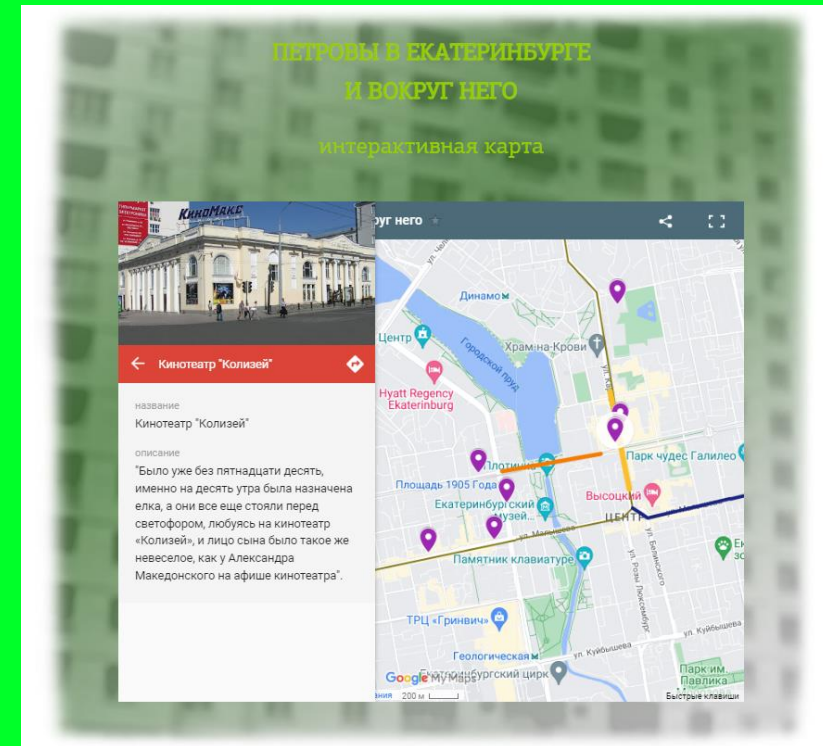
ПЕТРОВЫ В ЕКАТЕРИНБУРГЕ
И ВОКРУГ НЕГО

интерактивная карта

КиноМакс

руг него

← Кинотеатр "Колизей"

название
Кинотеатр "Колизей"

описание
"Было уже без пятнадцати десять, именно на десять утра была назначена елка, а они все еще стояли перед светофором, любуясь на кинотеатр «Колизей», и лицо сына было такое же невеселое, как у Александра Македонского на афише кинотеатра".

Динамо
Центр
Городской пруд
Храм-на-Крови
Hyatt Regency Ekaterinburg
Плотинка
Парк чудес Галилео
Площадь 1905 Года
Екатеринбургский музей...
Высоцкий
ЦЕНТР
Памятник клавиатуре
ТРЦ «Гринвич»
Геологическая
Екатеринбургский цирк
Парк им. Павлика Морозова
ул. Куйбышева
ул. Белинского
ул. Розы Люксембург
Google Мои карты
200 м
Быстрые клавиши